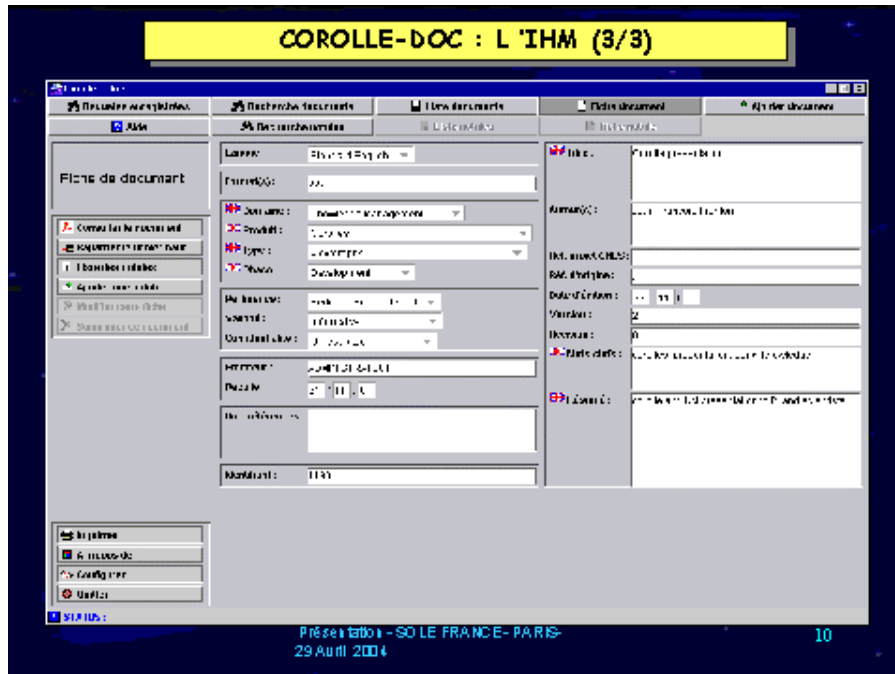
COROLLE-DOC : L 'IHM (3/3)

Recherche simplifiée | Recherche documents | New documents | Fiche document | Ajouter document

Aide | Dernières recherches | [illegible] | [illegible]

Fiche de document

Consulter le document
Rapatrier le document
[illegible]
Ajouter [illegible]
Modifier cette fiche
Supprimer ce document

Langue : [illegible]

Format(s) : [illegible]

Domaine : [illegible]
Produit : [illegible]
Type : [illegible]
Phase : Développement

Partenaire : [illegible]
Secret : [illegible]
Confidentialité : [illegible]

Emetteur : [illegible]
Date : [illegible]

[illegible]

Numéro : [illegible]

Titre : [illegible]

Auteur(s) : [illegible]

Ref. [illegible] :
Ref. d'origine :
Date d'édition :
Version : 2
Revision : 0
Mots clefs : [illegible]

Résumé : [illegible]

Imprimer
A propos de
Configurer
Quitter

STATUS :

Présentation - SOLE FRANCE - PARIS - 29 Avril 2004

10